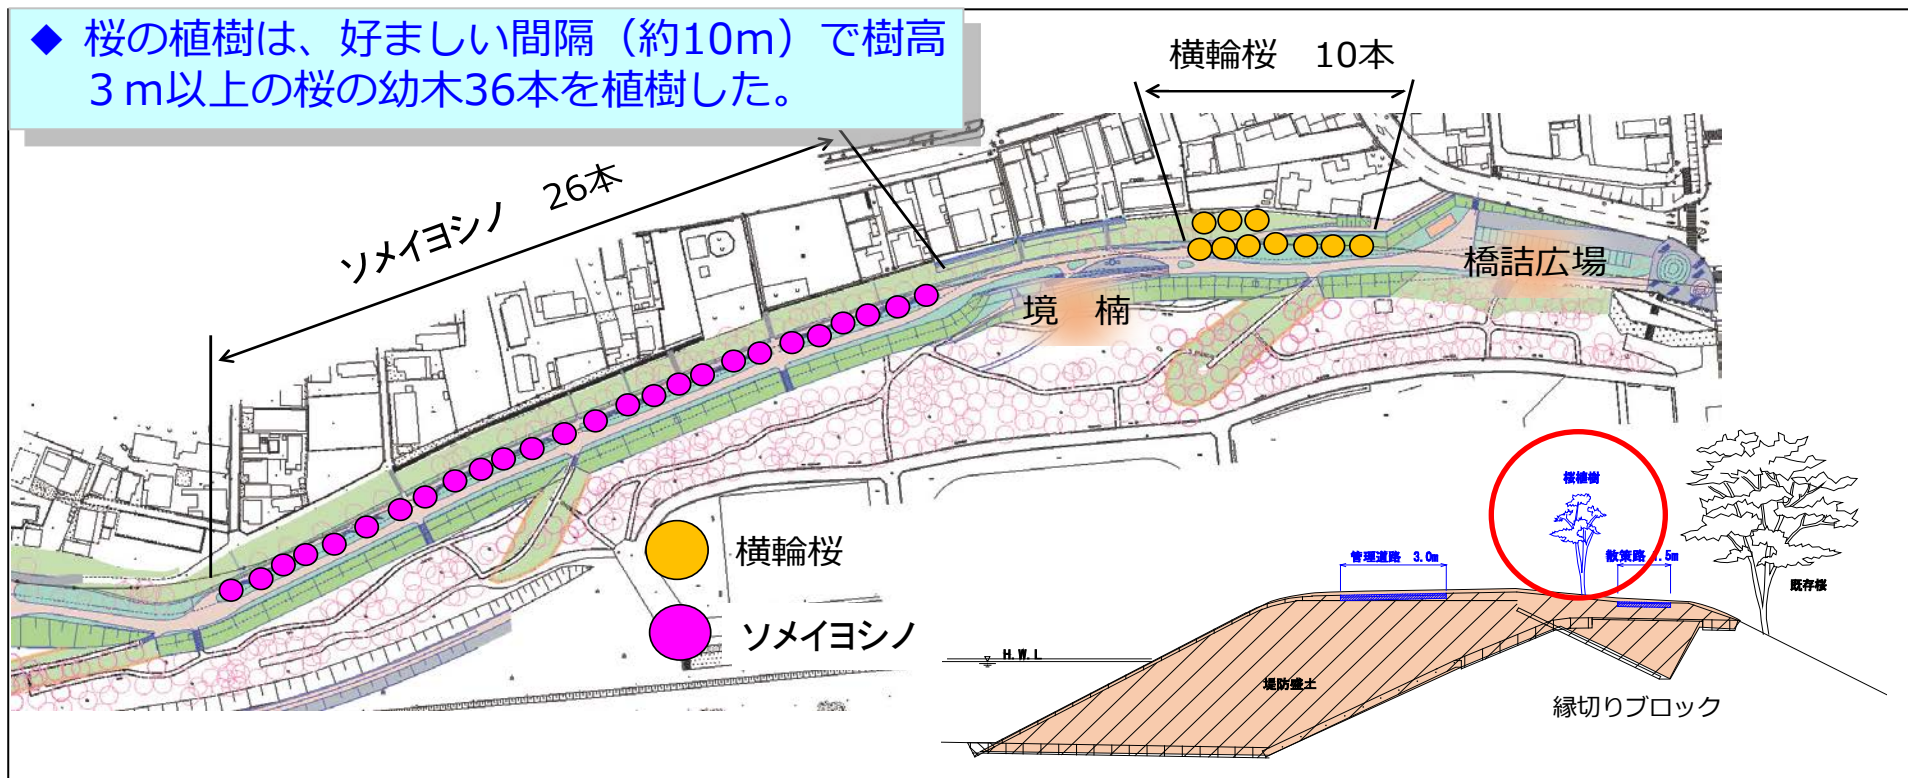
◆ 桜の植樹は、好ましい間隔（約10m）で樹高３m以上の桜の幼木36本を植樹した。

横輪桜　10本

ソメイヨシノ　26本

橋詰広場

境　楠

横輪桜

ソメイヨシノ

桜植樹

管理道路　3.0m

散策路　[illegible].5m

既存桜

H.W.L

堤防盛土

縁切りブロック